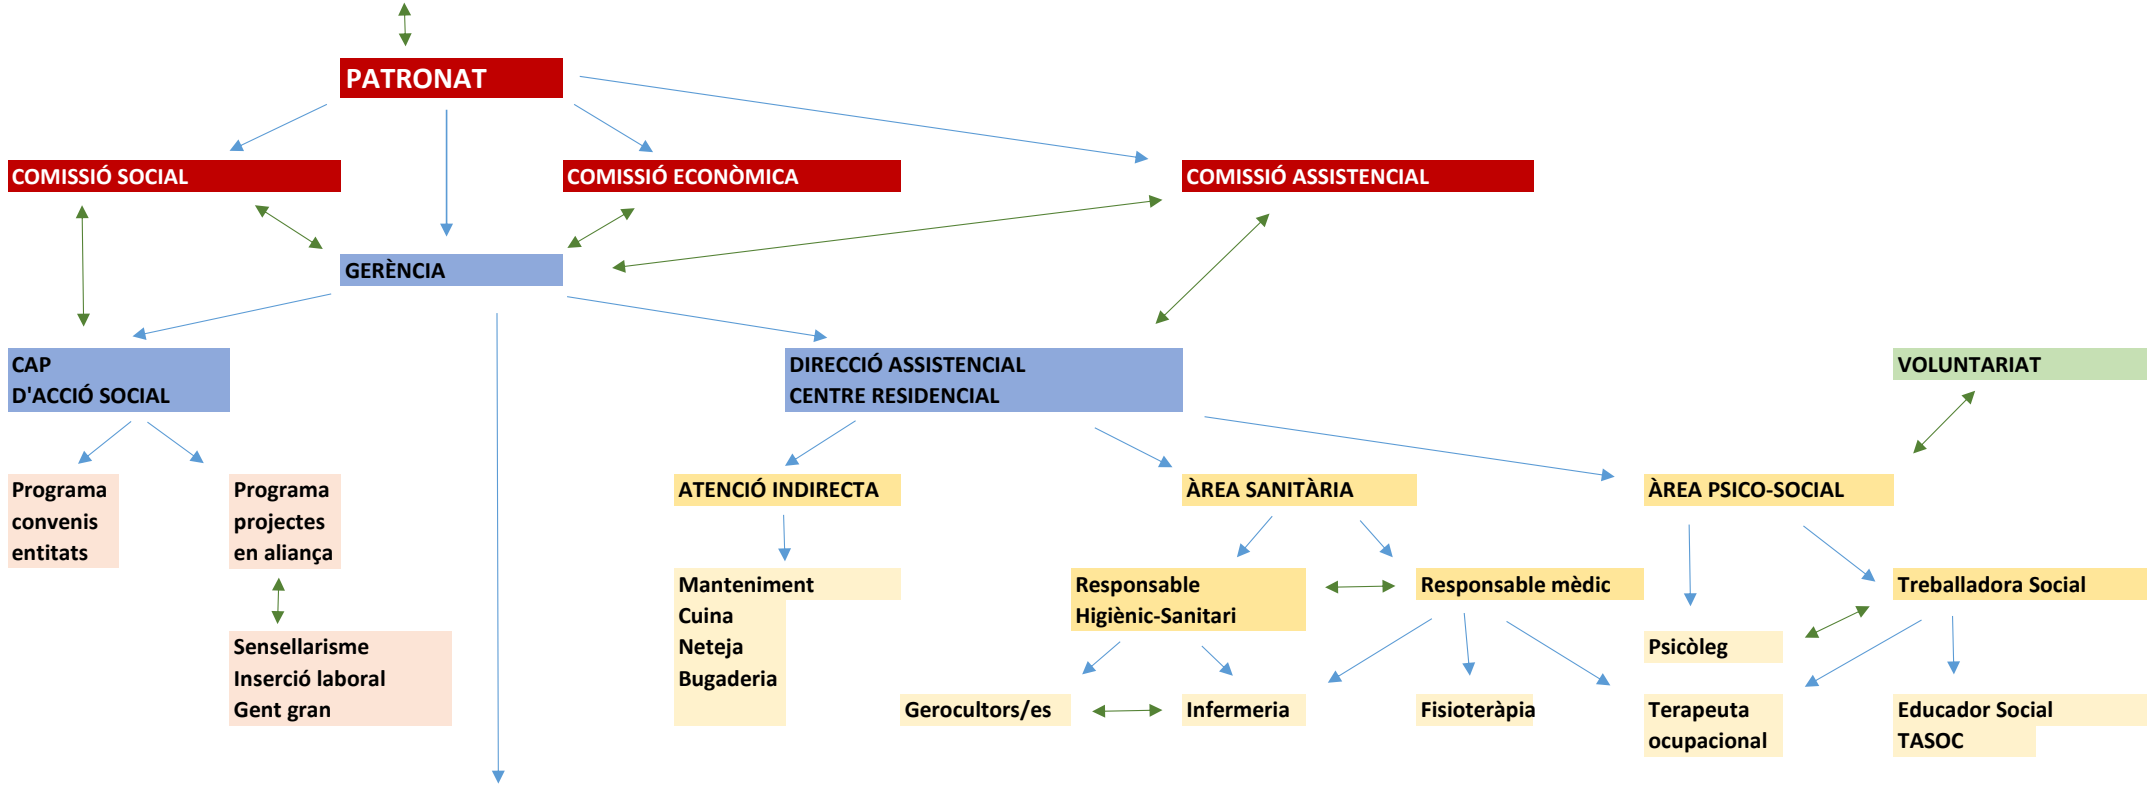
PATRONAT

COMISSIÓ SOCIAL

COMISSIÓ ECONÒMICA

COMISSIÓ ASSISTENCIAL

GERÈNCIA

CAP D'ACCIÓ SOCIAL

DIRECCIÓ ASSISTENCIAL CENTRE RESIDENCIAL

VOLUNTARIAT

Programa convenis entitats

Programa projectes en aliança

Sensellarisme
Inserció laboral
Gent gran

ATENCIÓ INDIRECTA

Manteniment
Cuina
Neteja
Bugaderia

ÀREA SANITÀRIA

Responsable Higiènic-Sanitari

Responsable mèdic

Gerocultors/es

Infermeria

Fisioteràpia

ÀREA PSICO-SOCIAL

Treballadora Social

Psicòleg

Terapeuta ocupacional

Educador Social
TASOC